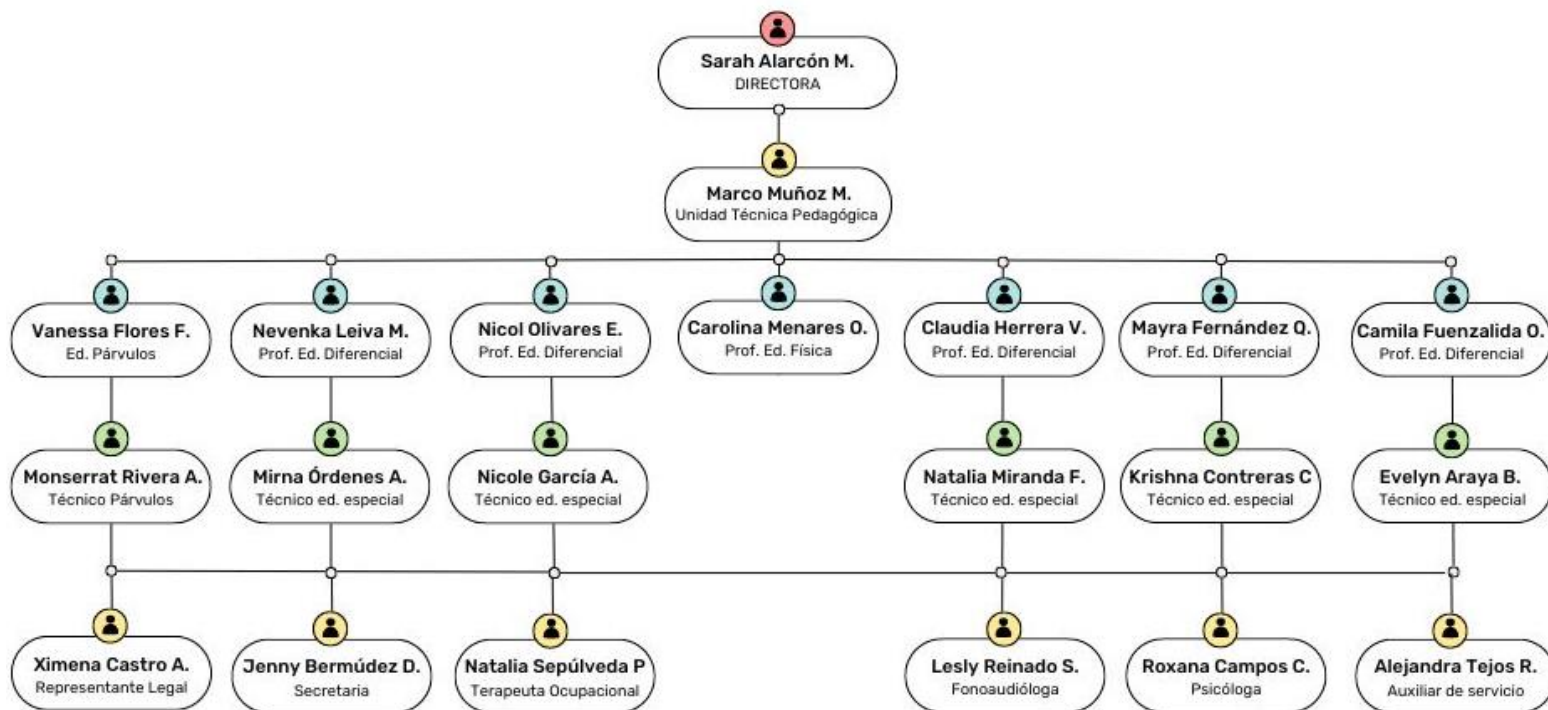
Sarah Alarcón M.
DIRECTORA

Marco Muñoz M.
Unidad Técnica Pedagógica

Vanessa Flores F.
Ed. Párvulos

Nevenka Leiva M.
Prof. Ed. Diferencial

Nicol Olivares E.
Prof. Ed. Diferencial

Carolina Menares O.
Prof. Ed. Física

Claudia Herrera V.
Prof. Ed. Diferencial

Mayra Fernández Q.
Prof. Ed. Diferencial

Camila Fuenzalida O.
Prof. Ed. Diferencial

Monserrat Rivera A.
Técnico Párvulos

Mirna Órdenes A.
Técnico ed. especial

Nicole García A.
Técnico ed. especial

Natalia Miranda F.
Técnico ed. especial

Krishna Contreras C
Técnico ed. especial

Evelyn Araya B.
Técnico ed. especial

Ximena Castro A.
Representante Legal

Jenny Bermúdez D.
Secretaria

Natalia Sepúlveda P
Terapeuta Ocupacional

Lesly Reinado S.
Fonoaudióloga

Roxana Campos C.
Psicóloga

Alejandra Tejos R.
Auxiliar de servicio